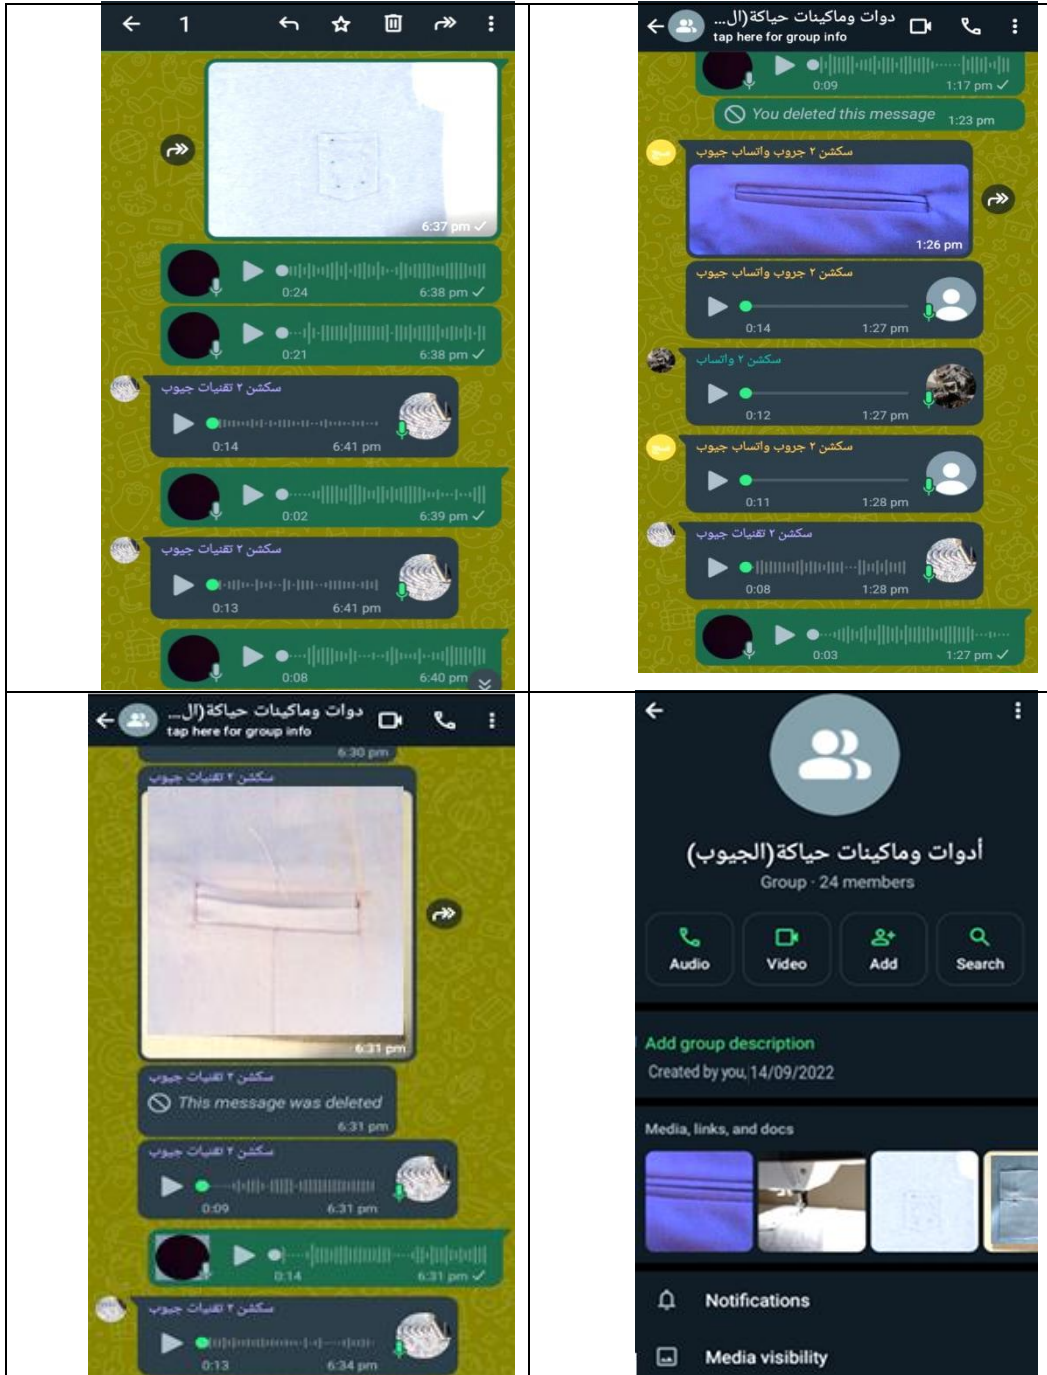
1

6:37 pm

0:24 6:38 pm

0:21 6:38 pm

سكشن ٢ تقنيات جيوب

0:14 6:41 pm

0:02 6:39 pm

سكشن ٢ تقنيات جيوب

0:13 6:41 pm

0:08 6:40 pm

دوات وماكينات حياكة (ال...

tap here for group info

0:09 1:17 pm

You deleted this message 1:23 pm

سكشن ٢ جروب واتساب جيوب

1:26 pm

سكشن ٢ جروب واتساب جيوب

0:14 1:27 pm

سكشن ٢ واتساب

0:12 1:27 pm

سكشن ٢ جروب واتساب جيوب

0:11 1:28 pm

سكشن ٢ تقنيات جيوب

0:08 1:28 pm

0:03 1:27 pm

دوات وماكينات حياكة (ال...

tap here for group info

6:30 pm

سكشن ٢ تقنيات جيوب

6:31 pm

سكشن ٢ تقنيات جيوب

This message was deleted

6:31 pm

سكشن ٢ تقنيات جيوب

0:09 6:31 pm

0:14 6:31 pm

سكشن ٢ تقنيات جيوب

0:13 6:34 pm

أدوات وماكينات حياكة (الجيوب)

Group · 24 members

Audio

Video

Add

Search

Add group description

Created by you, 14/09/2022

Media, links, and docs

Notifications

Media visibility